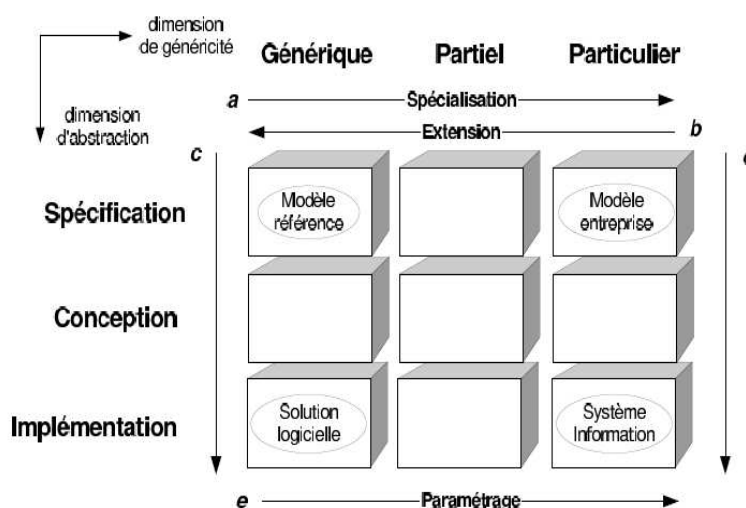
dimension de généricité

dimension d'abstraction

Générique

Partiel

Particulier

a

Spécialisation

Extension

b

c

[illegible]

Spécification

Modèle référence

Modèle entreprise

Conception

Implémentation

Solution logicielle

Système Information

e

Paramétrage